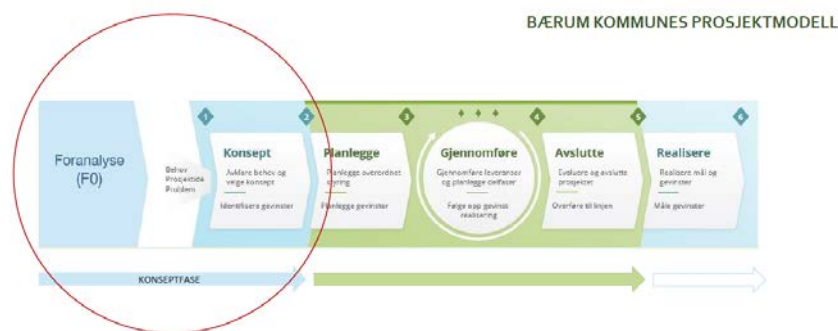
BÆRUM KOMMUNES PROSJEKTMODELL

Foranalyse (F0)

Behov Prosjektidé Problem

1

Konsept

Avklare behov og velge konsept

Identifisere gevinster

2

Planlegge

Planlegge overordnet styring

Planlegge gevinster

3

Gjennomføre

Gjennomføre leveranser og planlegge delfaser

Følge opp gevinstrealisering

4

Avslutte

Evaluere og avslutte prosjektet

Overføre til linjen

5

Realisere

Realisere mål og gevinster

Måle gevinster

6

KONSEPTFASE